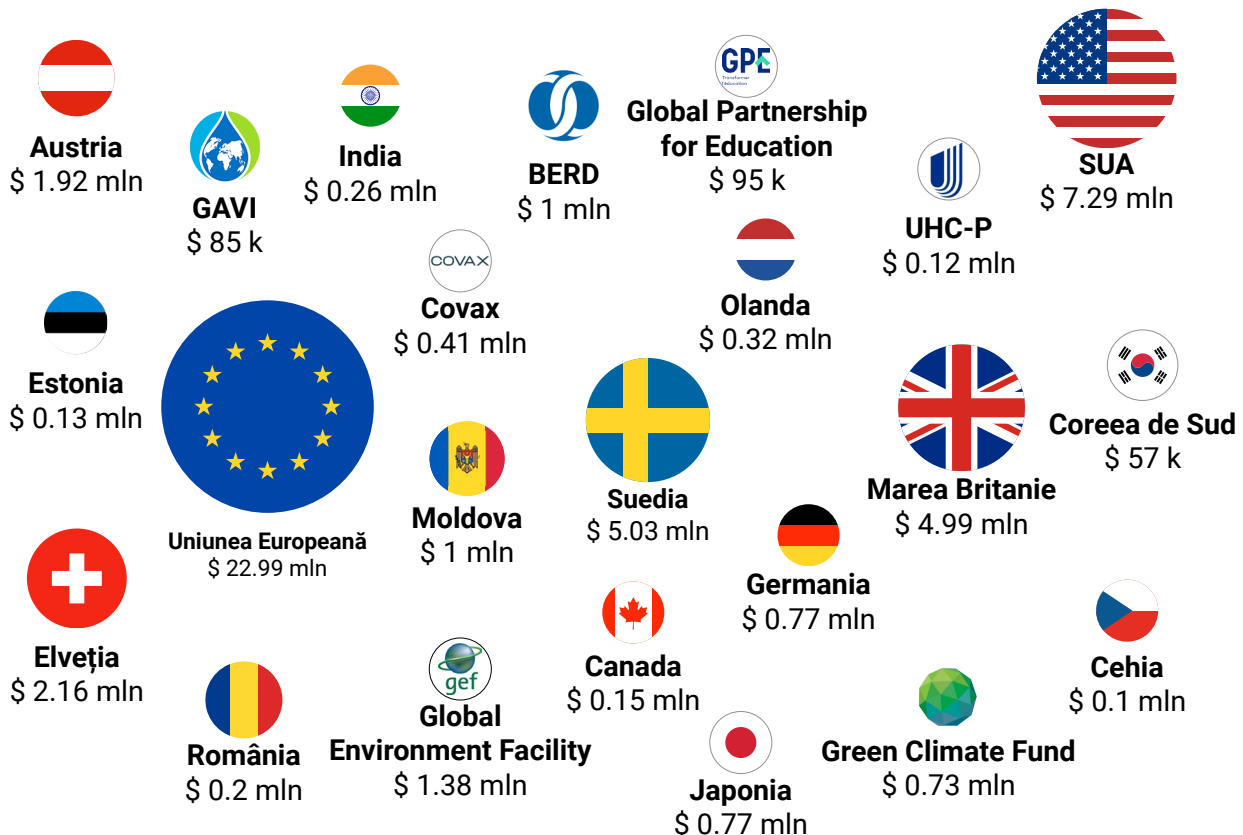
GPE
Transform Education

Austria
$ 1.92 mln

GAVI
$ 85 k

India
$ 0.26 mln

BERD
$ 1 mln

Global Partnership for Education
$ 95 k

SUA
$ 7.29 mln

UHC-P
$ 0.12 mln

COVAX

Covax
$ 0.41 mln

Olanda
$ 0.32 mln

Estonia
$ 0.13 mln

Uniunea Europeană
$ 22.99 mln

Moldova
$ 1 mln

Suedia
$ 5.03 mln

Marea Britanie
$ 4.99 mln

Coreea de Sud
$ 57 k

Germania
$ 0.77 mln

Elveția
$ 2.16 mln

gef

Global Environment Facility
$ 1.38 mln

Canada
$ 0.15 mln

Cehia
$ 0.1 mln

România
$ 0.2 mln

Green Climate Fund
$ 0.73 mln

Japonia
$ 0.77 mln